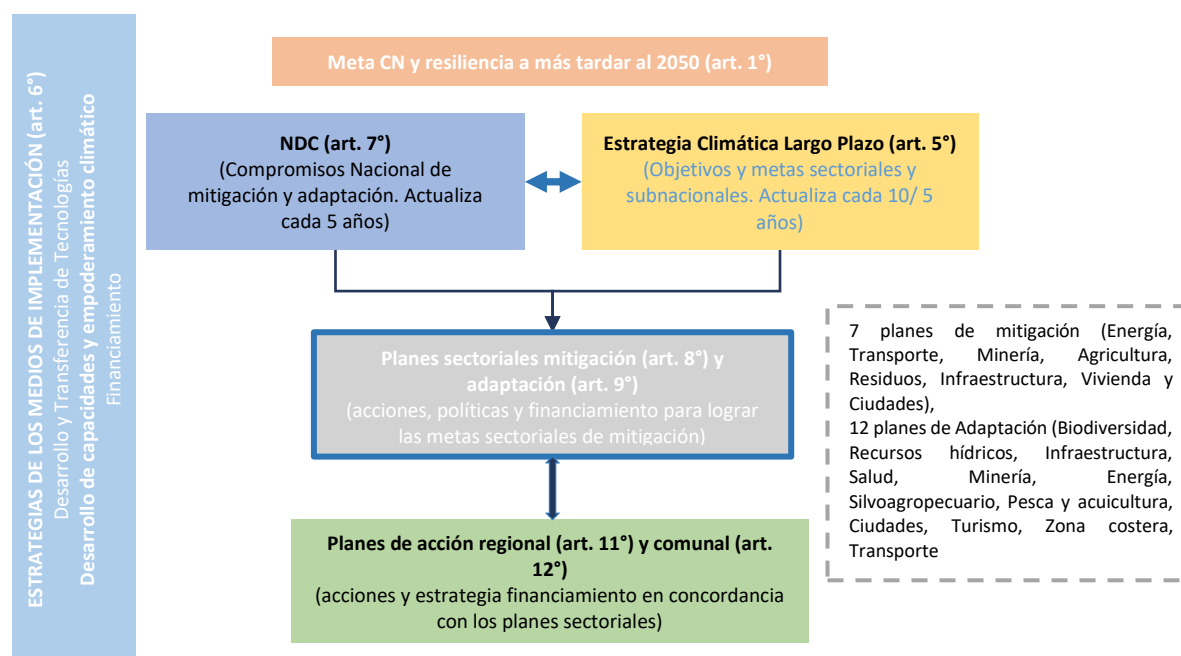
ESTRATEGIAS DE LOS MEDIOS DE IMPLEMENTACIÓN (art. 6°)
Desarrollo y Transferencia de Tecnologías
Desarrollo de capacidades y empoderamiento climático
Financiamiento

Meta CN y resiliencia a más tardar al 2050 (art. 1°)

NDC (art. 7°)
(Compromisos Nacional de mitigación y adaptación. Actualiza cada 5 años)

Estrategia Climática Largo Plazo (art. 5°)
(Objetivos y metas sectoriales y subnacionales. Actualiza cada 10/ 5 años)

Planes sectoriales mitigación (art. 8°) y adaptación (art. 9°)
(acciones, políticas y financiamiento para lograr las metas sectoriales de mitigación)

7 planes de mitigación (Energía, Transporte, Minería, Agricultura, Residuos, Infraestructura, Vivienda y Ciudades),
12 planes de Adaptación (Biodiversidad, Recursos hídricos, Infraestructura, Salud, Minería, Energía, Silvoagropecuario, Pesca y acuicultura, Ciudades, Turismo, Zona costera, Transporte

Planes de acción regional (art. 11°) y comunal (art. 12°)
(acciones y estrategia financiamiento en concordancia con los planes sectoriales)